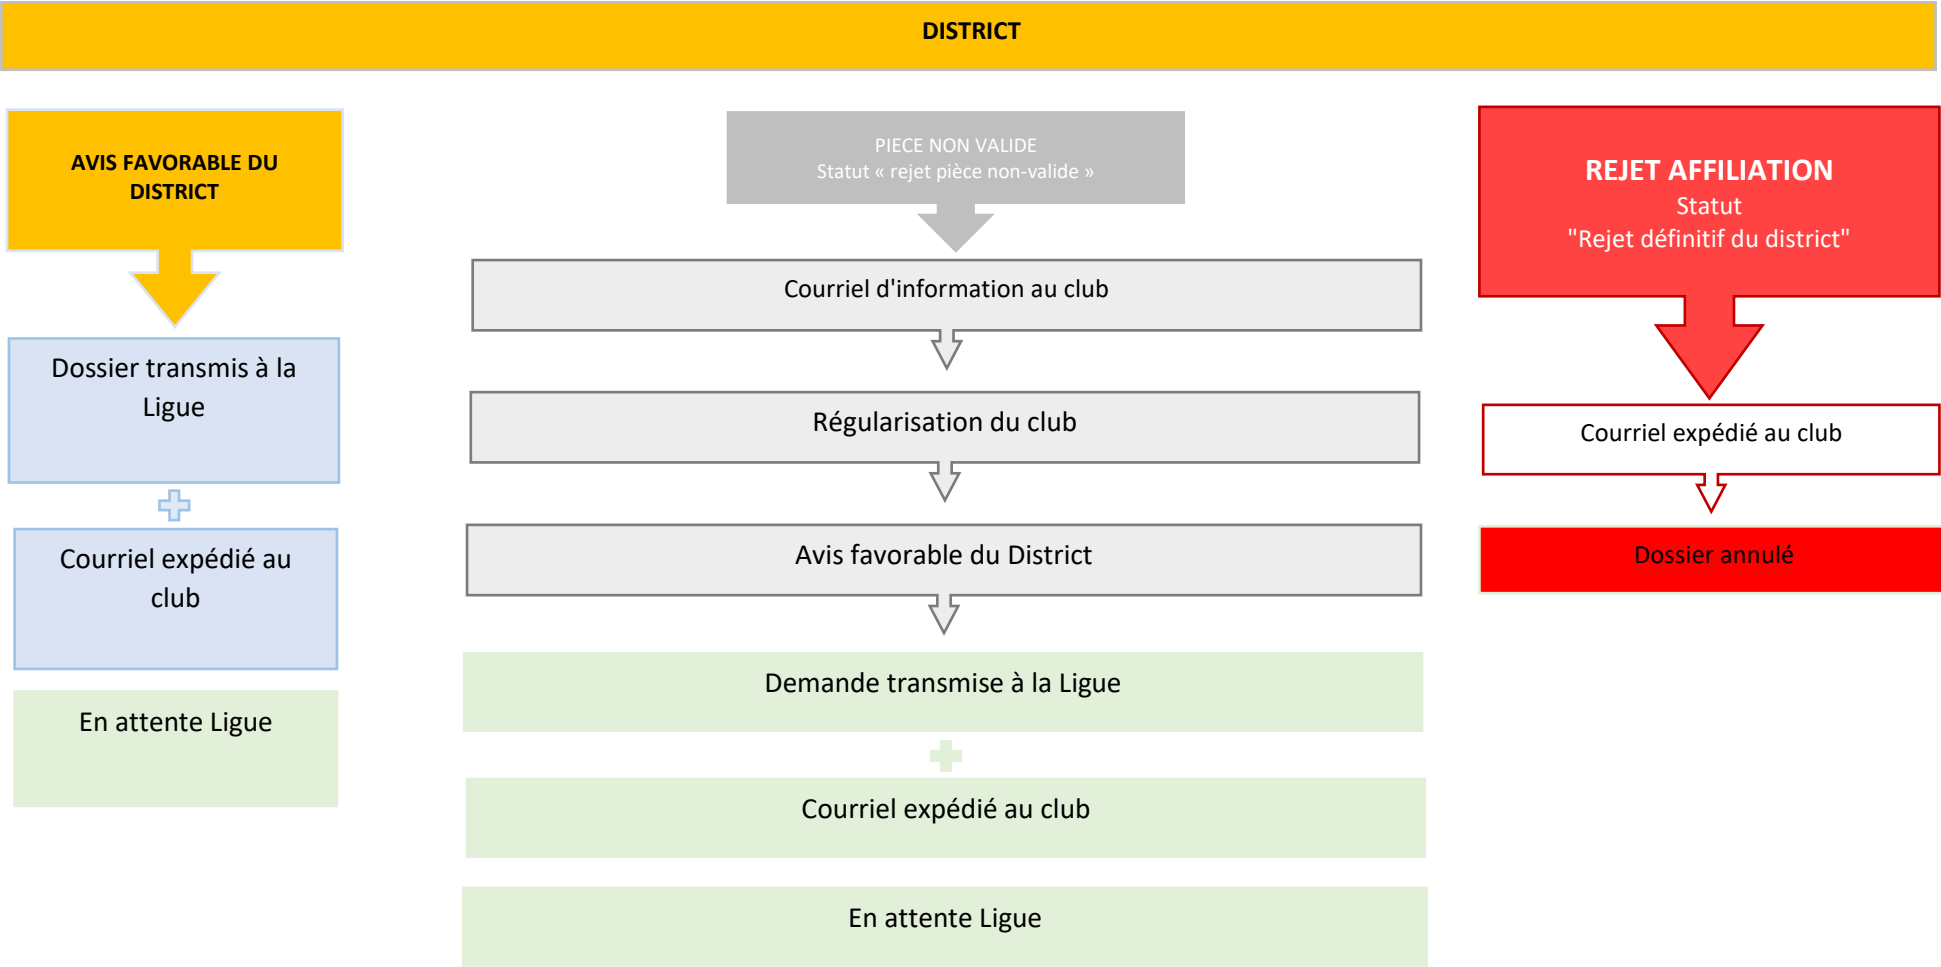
DISTRICT

AVIS FAVORABLE DU DISTRICT

Dossier transmis à la Ligue

Courriel expédié au club

En attente Ligue

PIECE NON VALIDE
Statut « rejet pièce non-valide »

Courriel d'information au club

Régularisation du club

Avis favorable du District

Demande transmise à la Ligue

Courriel expédié au club

En attente Ligue

REJET AFFILIATION
Statut
"Rejet définitif du district"

Courriel expédié au club

Dossier annulé